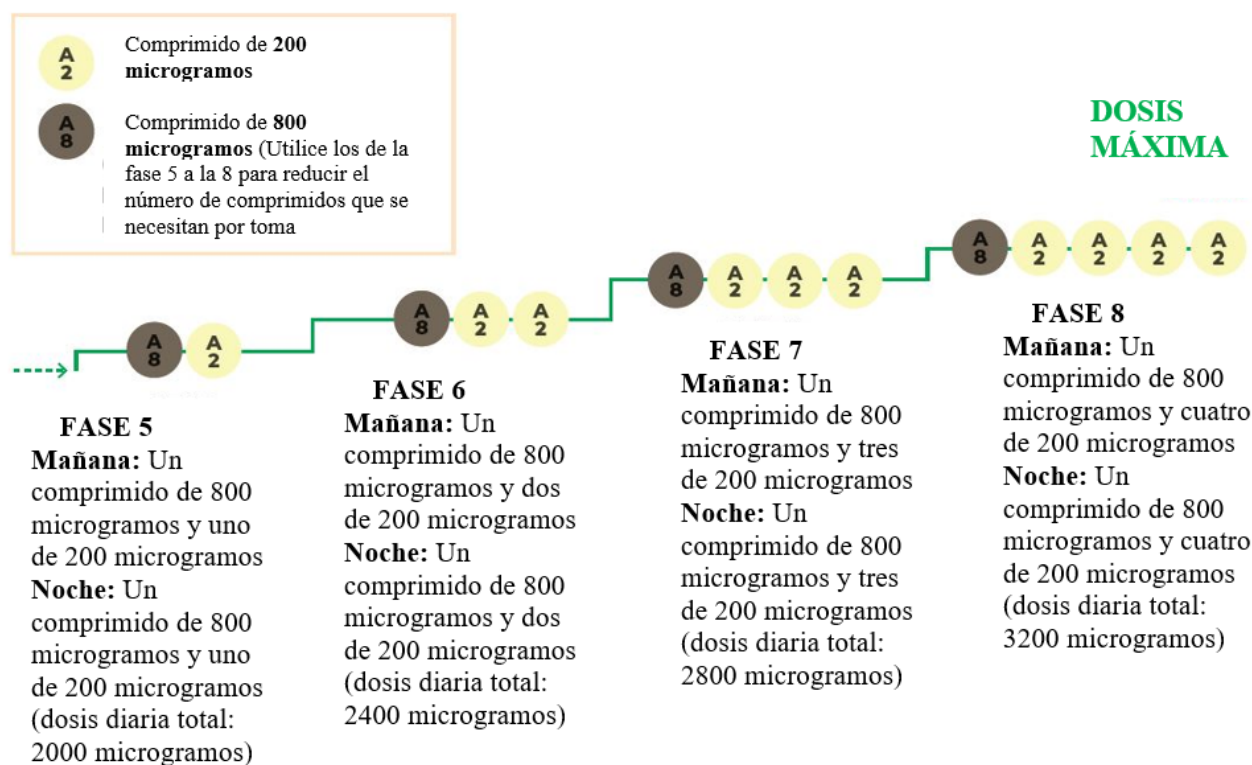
A
2

Comprimido de **200 microgramos**

A
8

Comprimido de **800 microgramos** (Utilice los de la fase 5 a la 8 para reducir el número de comprimidos que se necesitan por toma

DOSIS MÁXIMA

A 8 A 2

A 8 A 2 A 2

A 8 A 2 A 2 A 2

A 8 A 2 A 2 A 2 A 2

**FASE 5**
**Mañana:** Un comprimido de 800 microgramos y uno de 200 microgramos
**Noche:** Un comprimido de 800 microgramos y uno de 200 microgramos (dosis diaria total: 2000 microgramos)

**FASE 6**
**Mañana:** Un comprimido de 800 microgramos y dos de 200 microgramos
**Noche:** Un comprimido de 800 microgramos y dos de 200 microgramos (dosis diaria total: 2400 microgramos)

**FASE 7**
**Mañana:** Un comprimido de 800 microgramos y tres de 200 microgramos
**Noche:** Un comprimido de 800 microgramos y tres de 200 microgramos (dosis diaria total: 2800 microgramos)

**FASE 8**
**Mañana:** Un comprimido de 800 microgramos y cuatro de 200 microgramos
**Noche:** Un comprimido de 800 microgramos y cuatro de 200 microgramos (dosis diaria total: 3200 microgramos)